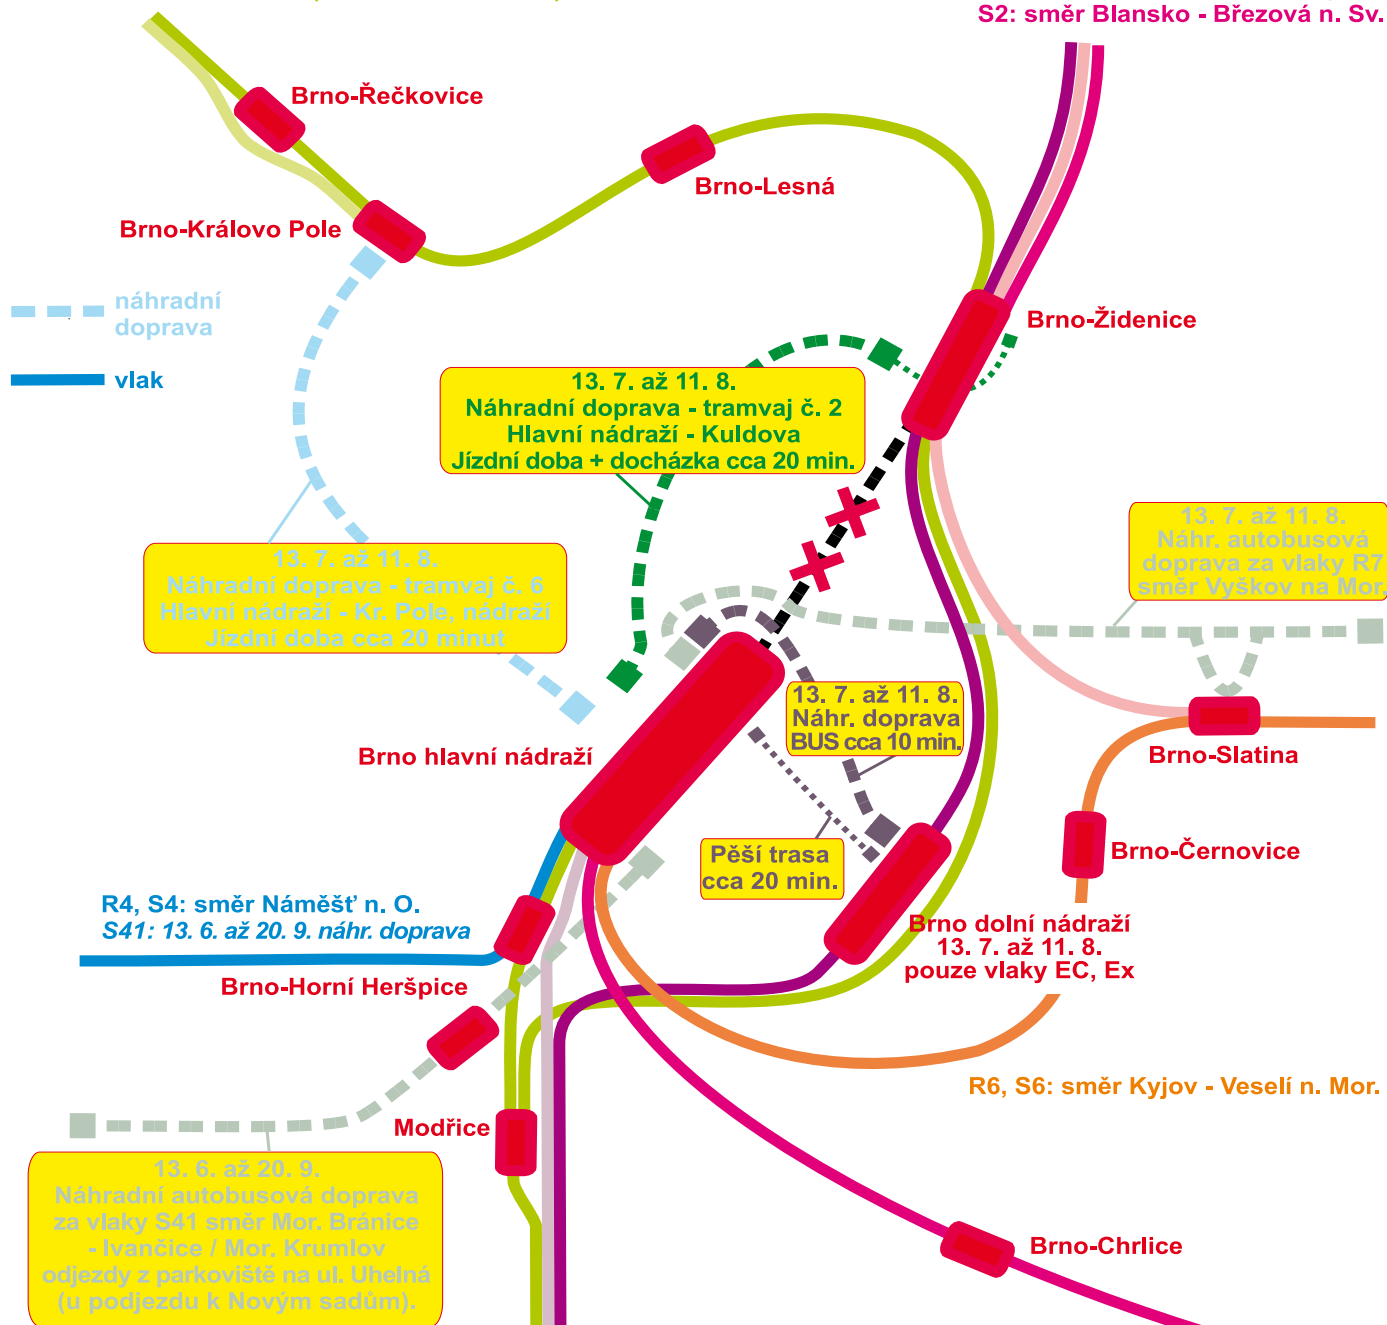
S2: směr Blansko - Březová n. Sv.

Brno-Řečkovice

Brno-Lesná

Brno-Královo Pole

náhradní doprava

vlak

Brno-Židenice

13. 7. až 11. 8.
Náhradní doprava - tramvaj č. 2
Hlavní nádraží - Kuldova
Jízdní doba + docházka cca 20 min.

13. 7. až 11. 8.
Náhr. autobusová doprava za vlaky R7 směr Vyškov na Mor.

13. 7. až 11. 8.
Náhradní doprava - tramvaj č. 6
Hlavní nádraží - Kr. Pole, nádraží
Jízdní doba cca 20 minut

13. 7. až 11. 8.
Náhr. doprava
BUS cca 10 min.

Brno hlavní nádraží

Brno-Slatina

Brno-Černovice

Pěší trasa cca 20 min.

R4, S4: směr Náměšť n. O.
S41: 13. 6. až 20. 9. náhr. doprava

Brno dolní nádraží
13. 7. až 11. 8.
pouze vlaky EC, Ex

Brno-Horní Heršpice

R6, S6: směr Kyjov - Veselí n. Mor.

Modřice

13. 6. až 20. 9.
Náhradní autobusová doprava za vlaky S41 směr Mor. Bránice - Ivančice / Mor. Krumlov odjezdy z parkoviště na ul. Uhelná (u podjezdu k Novým sadům).

Brno-Chrlice